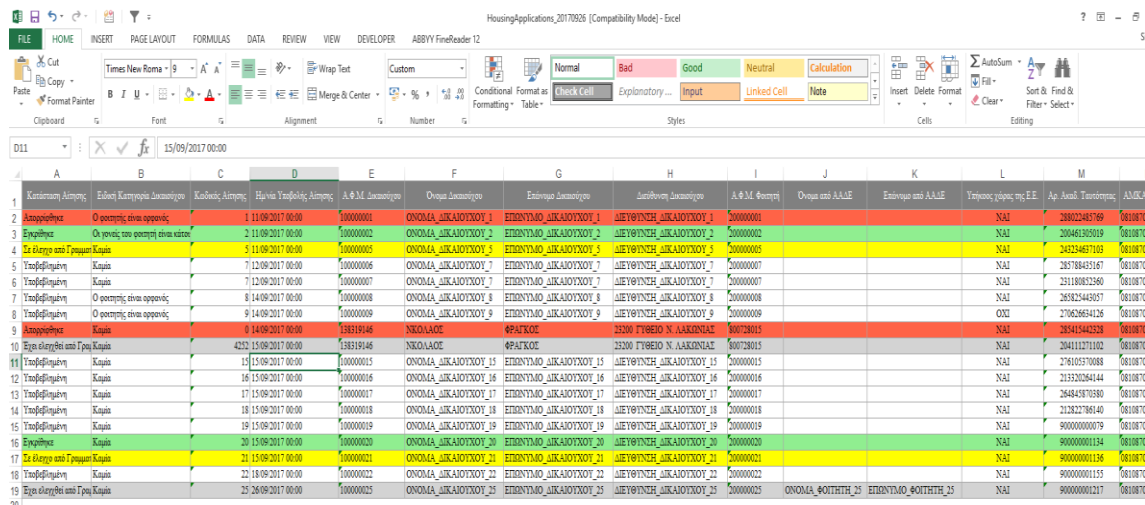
HousingApplications_20170926 [Compatibility Mode] - Excel

FILE HOME INSERT PAGE LAYOUT FORMULAS DATA REVIEW VIEW DEVELOPER ABBYY FineReader 12

Cut
Copy
Format Painter
Paste
Clipboard
Times New Roma 9
B I U
Font
Wrap Text
Merge & Center
Alignment
Custom
Number
Conditional Formatting
Format as Table
Normal Bad Good Neutral Calculation
Check Cell Explanatory... Input Linked Cell Note
Styles
Insert Delete Format
Cells
AutoSum
Fill
Clear
Sort & Filter
Find & Select
Editing

D11 15/09/2017 00:00

| | A | B | C | D | E | F | G | H | I | J | K | L | M |
|---|---|---|---|---|---|---|---|---|---|---|---|---|---|
| 1 | Κατάσταση Αίτησης | Ειδική Κατηγορία Δικαιούχου | Κωδικός Αίτησης | Ημ/νία Υποβολής Αίτησης | Α.Φ.Μ. Δικαιούχου | Όνομα Δικαιούχου | Επώνυμο Δικαιούχου | Διεύθυνση Δικαιούχου | Α.Φ.Μ. Φοιτητή | Όνομα από ΑΑΔΕ | Επώνυμο από ΑΑΔΕ | Υπήκοος χώρας της Ε.Ε. | Αρ. Ακαδ. Ταυτότητας |
| 2 | Απορρίφθηκε | Ο φοιτητής είναι ορφανός | 1 | 11/09/2017 00:00 | 100000001 | ΟΝΟΜΑ_ΔΙΚΑΙΟΥΧΟΥ_1 | ΕΠΩΝΥΜΟ_ΔΙΚΑΙΟΥΧΟΥ_1 | ΔΙΕΥΘΥΝΣΗ_ΔΙΚΑΙΟΥΧΟΥ_1 | 200000001 | | | ΝΑΙ | 288022485769 |
| 3 | Εγκρίθηκε | Οι γονείς του φοιτητή είναι κάτοι | 2 | 11/09/2017 00:00 | 100000002 | ΟΝΟΜΑ_ΔΙΚΑΙΟΥΧΟΥ_2 | ΕΠΩΝΥΜΟ_ΔΙΚΑΙΟΥΧΟΥ_2 | ΔΙΕΥΘΥΝΣΗ_ΔΙΚΑΙΟΥΧΟΥ_2 | 200000002 | | | ΝΑΙ | 200461305019 |
| 4 | Σε έλεγχο από Γραμματ | Καμία | 5 | 11/09/2017 00:00 | 100000005 | ΟΝΟΜΑ_ΔΙΚΑΙΟΥΧΟΥ_5 | ΕΠΩΝΥΜΟ_ΔΙΚΑΙΟΥΧΟΥ_5 | ΔΙΕΥΘΥΝΣΗ_ΔΙΚΑΙΟΥΧΟΥ_5 | 200000005 | | | ΝΑΙ | 243234637103 |
| 5 | Υποβεβλημένη | Καμία | 7 | 12/09/2017 00:00 | 100000006 | ΟΝΟΜΑ_ΔΙΚΑΙΟΥΧΟΥ_7 | ΕΠΩΝΥΜΟ_ΔΙΚΑΙΟΥΧΟΥ_7 | ΔΙΕΥΘΥΝΣΗ_ΔΙΚΑΙΟΥΧΟΥ_7 | 200000007 | | | ΝΑΙ | 285788435167 |
| 6 | Υποβεβλημένη | Καμία | 7 | 12/09/2017 00:00 | 100000007 | ΟΝΟΜΑ_ΔΙΚΑΙΟΥΧΟΥ_7 | ΕΠΩΝΥΜΟ_ΔΙΚΑΙΟΥΧΟΥ_7 | ΔΙΕΥΘΥΝΣΗ_ΔΙΚΑΙΟΥΧΟΥ_7 | 200000007 | | | ΝΑΙ | 231180852360 |
| 7 | Υποβεβλημένη | Ο φοιτητής είναι ορφανός | 8 | 14/09/2017 00:00 | 100000008 | ΟΝΟΜΑ_ΔΙΚΑΙΟΥΧΟΥ_8 | ΕΠΩΝΥΜΟ_ΔΙΚΑΙΟΥΧΟΥ_8 | ΔΙΕΥΘΥΝΣΗ_ΔΙΚΑΙΟΥΧΟΥ_8 | 200000008 | | | ΝΑΙ | 265825443057 |
| 8 | Υποβεβλημένη | Ο φοιτητής είναι ορφανός | 9 | 14/09/2017 00:00 | 100000009 | ΟΝΟΜΑ_ΔΙΚΑΙΟΥΧΟΥ_9 | ΕΠΩΝΥΜΟ_ΔΙΚΑΙΟΥΧΟΥ_9 | ΔΙΕΥΘΥΝΣΗ_ΔΙΚΑΙΟΥΧΟΥ_9 | 200000009 | | | ΟΧΙ | 270626634126 |
| 9 | Απορρίφθηκε | Καμία | 0 | 14/09/2017 00:00 | 138319146 | ΝΚΟΛΑΟΣ | ΦΡΑΓΚΟΣ | 23200 ΓΥΘΕΙΟ Ν. ΛΑΚΩΝΙΑΣ | 800728015 | | | ΝΑΙ | 285415442328 |
| 10 | Έχει ελεγχθεί από Γραμ | Καμία | 4252 | 15/09/2017 00:00 | 138319146 | ΝΚΟΛΑΟΣ | ΦΡΑΓΚΟΣ | 23200 ΓΥΘΕΙΟ Ν. ΛΑΚΩΝΙΑΣ | 800728015 | | | ΝΑΙ | 204111271102 |
| 11 | Υποβεβλημένη | Καμία | 15 | 15/09/2017 00:00 | 100000015 | ΟΝΟΜΑ_ΔΙΚΑΙΟΥΧΟΥ_15 | ΕΠΩΝΥΜΟ_ΔΙΚΑΙΟΥΧΟΥ_15 | ΔΙΕΥΘΥΝΣΗ_ΔΙΚΑΙΟΥΧΟΥ_15 | 200000015 | | | ΝΑΙ | 276105370088 |
| 12 | Υποβεβλημένη | Καμία | 16 | 15/09/2017 00:00 | 100000016 | ΟΝΟΜΑ_ΔΙΚΑΙΟΥΧΟΥ_16 | ΕΠΩΝΥΜΟ_ΔΙΚΑΙΟΥΧΟΥ_16 | ΔΙΕΥΘΥΝΣΗ_ΔΙΚΑΙΟΥΧΟΥ_16 | 200000016 | | | ΝΑΙ | 213320264144 |
| 13 | Υποβεβλημένη | Καμία | 17 | 15/09/2017 00:00 | 100000017 | ΟΝΟΜΑ_ΔΙΚΑΙΟΥΧΟΥ_17 | ΕΠΩΝΥΜΟ_ΔΙΚΑΙΟΥΧΟΥ_17 | ΔΙΕΥΘΥΝΣΗ_ΔΙΚΑΙΟΥΧΟΥ_17 | 200000017 | | | ΝΑΙ | 264845870580 |
| 14 | Υποβεβλημένη | Καμία | 18 | 15/09/2017 00:00 | 100000018 | ΟΝΟΜΑ_ΔΙΚΑΙΟΥΧΟΥ_18 | ΕΠΩΝΥΜΟ_ΔΙΚΑΙΟΥΧΟΥ_18 | ΔΙΕΥΘΥΝΣΗ_ΔΙΚΑΙΟΥΧΟΥ_18 | 200000018 | | | ΝΑΙ | 212822786140 |
| 15 | Υποβεβλημένη | Καμία | 19 | 15/09/2017 00:00 | 100000019 | ΟΝΟΜΑ_ΔΙΚΑΙΟΥΧΟΥ_19 | ΕΠΩΝΥΜΟ_ΔΙΚΑΙΟΥΧΟΥ_19 | ΔΙΕΥΘΥΝΣΗ_ΔΙΚΑΙΟΥΧΟΥ_19 | 200000019 | | | ΝΑΙ | 900000000079 |
| 16 | Εγκρίθηκε | Καμία | 20 | 15/09/2017 00:00 | 100000020 | ΟΝΟΜΑ_ΔΙΚΑΙΟΥΧΟΥ_20 | ΕΠΩΝΥΜΟ_ΔΙΚΑΙΟΥΧΟΥ_20 | ΔΙΕΥΘΥΝΣΗ_ΔΙΚΑΙΟΥΧΟΥ_20 | 200000020 | | | ΝΑΙ | 900000001134 |
| 17 | Σε έλεγχο από Γραμματ | Καμία | 21 | 15/09/2017 00:00 | 100000021 | ΟΝΟΜΑ_ΔΙΚΑΙΟΥΧΟΥ_21 | ΕΠΩΝΥΜΟ_ΔΙΚΑΙΟΥΧΟΥ_21 | ΔΙΕΥΘΥΝΣΗ_ΔΙΚΑΙΟΥΧΟΥ_21 | 200000021 | | | ΝΑΙ | 900000001136 |
| 18 | Υποβεβλημένη | Καμία | 22 | 18/09/2017 00:00 | 100000022 | ΟΝΟΜΑ_ΔΙΚΑΙΟΥΧΟΥ_22 | ΕΠΩΝΥΜΟ_ΔΙΚΑΙΟΥΧΟΥ_22 | ΔΙΕΥΘΥΝΣΗ_ΔΙΚΑΙΟΥΧΟΥ_22 | 200000022 | | | ΝΑΙ | 900000001155 |
| 19 | Έχει ελεγχθεί από Γραμ | Καμία | 25 | 26/09/2017 00:00 | 100000025 | ΟΝΟΜΑ_ΔΙΚΑΙΟΥΧΟΥ_25 | ΕΠΩΝΥΜΟ_ΔΙΚΑΙΟΥΧΟΥ_25 | ΔΙΕΥΘΥΝΣΗ_ΔΙΚΑΙΟΥΧΟΥ_25 | 200000025 | ΟΝΟΜΑ_ΦΟΙΤΗΤΗ_25 | ΕΠΩΝΥΜΟ_ΦΟΙΤΗΤΗ_25 | ΝΑΙ | 900000001217 |